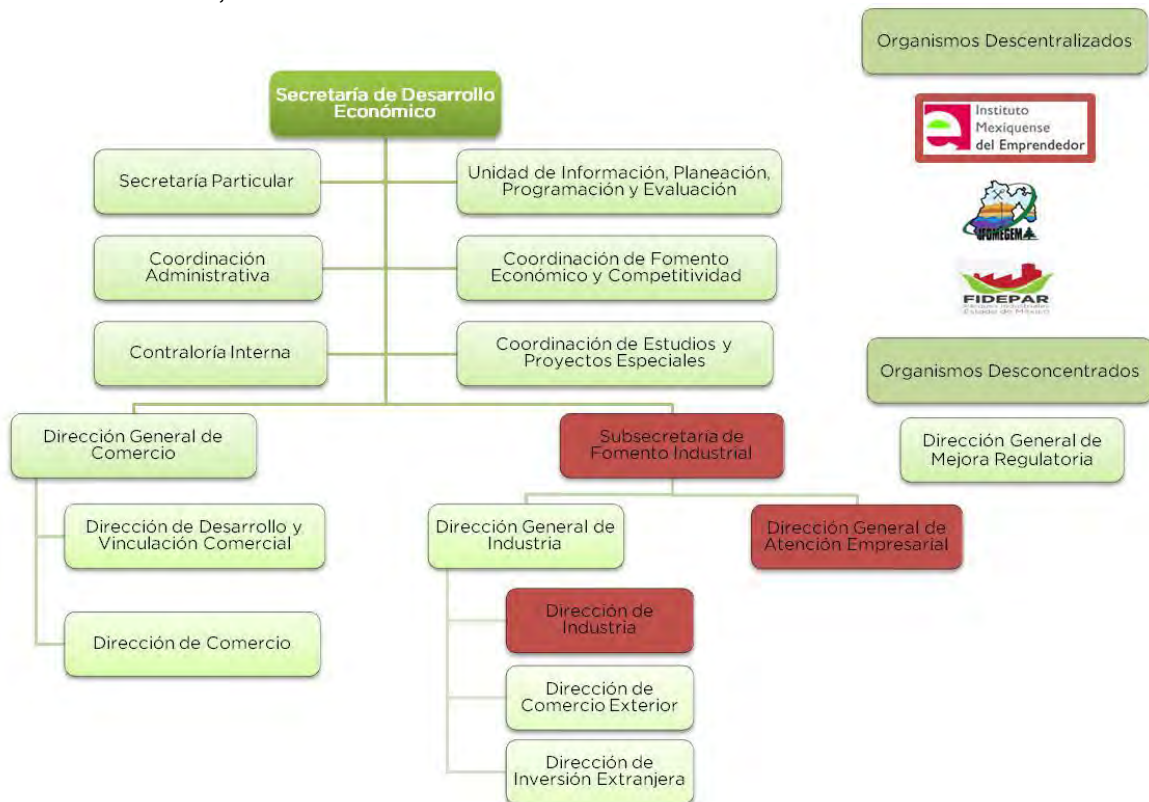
Secretaría de Desarrollo Económico

Secretaría Particular

Unidad de Información, Planeación, Programación y Evaluación

Coordinación Administrativa

Coordinación de Fomento Económico y Competitividad

Contraloría Interna

Coordinación de Estudios y Proyectos Especiales

Dirección General de Comercio

Dirección de Desarrollo y Vinculación Comercial

Dirección de Comercio

Subsecretaria de Fomento Industrial

Dirección General de Industria

Dirección General de Atención Empresarial

Dirección de Industria

Dirección de Comercio Exterior

Dirección de Inversión Extranjera

Organismos Descentralizados

Instituto Mexiquense del Emprendedor

FOMEGEM

FIDEPAR

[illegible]

Organismos Desconcentrados

Dirección General de Mejora Regulatoria